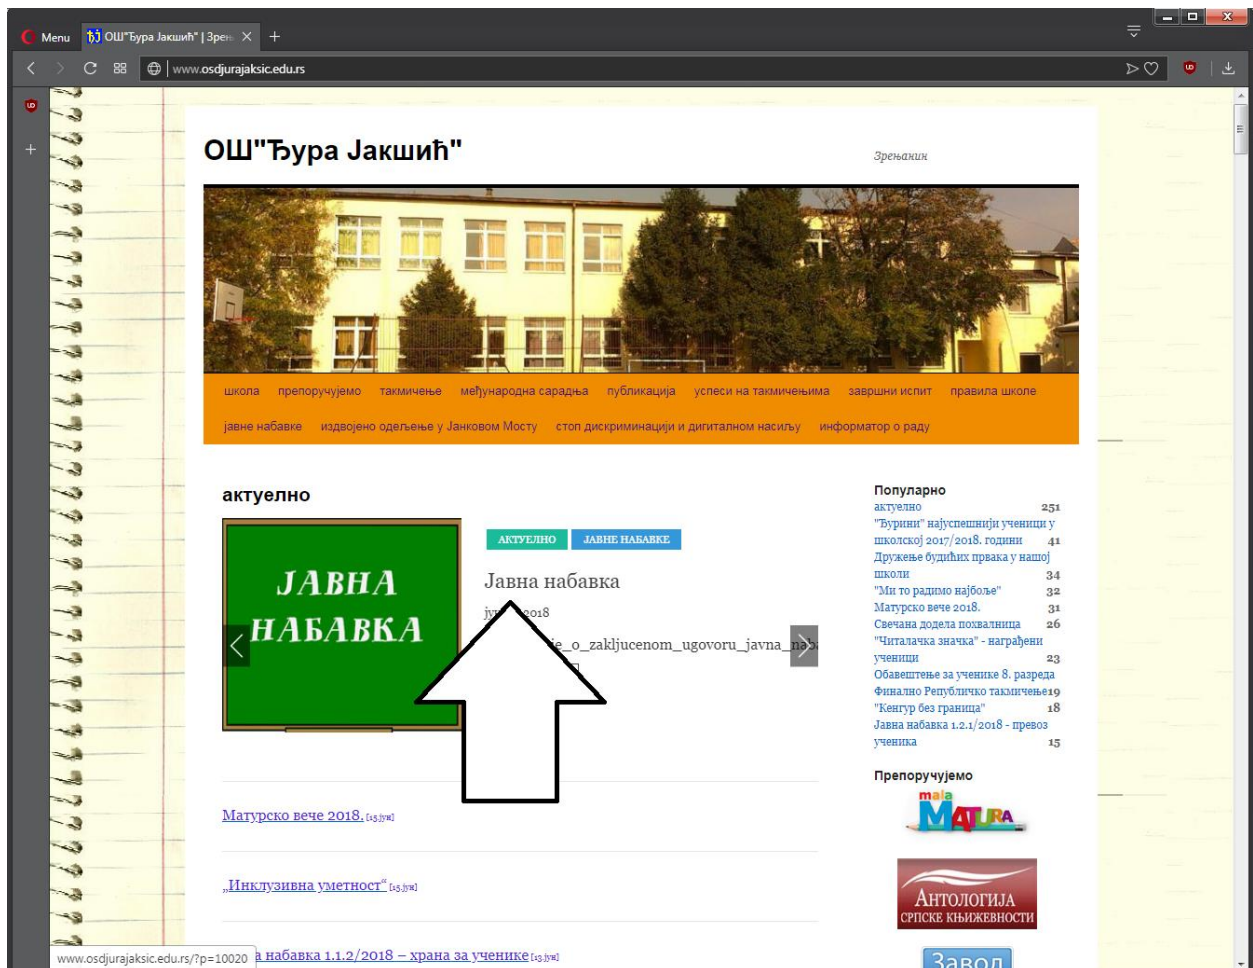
Menu ОШ"Ђура Јакшић" | Зрењ ×  +

www.osdjurajaksic.edu.rs

ОШ"Ђура Јакшић"

Зрењанин

школа препоручујемо такмичење међународна сарадња публикација успеси на такмичењима завршни испит правила школе

јавне набавке издвојено одељење у Јанковом Мосту стоп дискриминацији и дигиталном насиљу информатор о раду

актуелно

ЈАВНА НАБАВКА

АКТУЕЛНО ЈАВНЕ НАБАВКЕ

Јавна набавка

ју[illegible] 2018

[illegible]e_o_zakljucenom_ugovoru_javna_nab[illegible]

Матурско вече 2018. [15.јун]

„Инклузивна уметност“ [15.јун]

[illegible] набавка 1.1.2/2018 – храна за ученике [13.јун]

www.osdjurajaksic.edu.rs/?p=10020

Популарно
актуелно 251
"Ђурини" најуспешнији ученици у школској 2017/2018. години 41
Дружење будућих првака у нашој школи 34
"Ми то радимо најбоље" 32
Матурско вече 2018. 31
Свечана додела похвалница 26
"Читалачка значка" - награђени ученици 23
Обавештење за ученике 8. разреда
Финално Републичко такмичење 19
"Кенгур без граница" 18
Јавна набавка 1.2.1/2018 - превоз ученика 15

Препоручујемо

mala MATURA

АНТОЛОГИЈА СРПСКЕ КЊИЖЕВНОСТИ

Завод